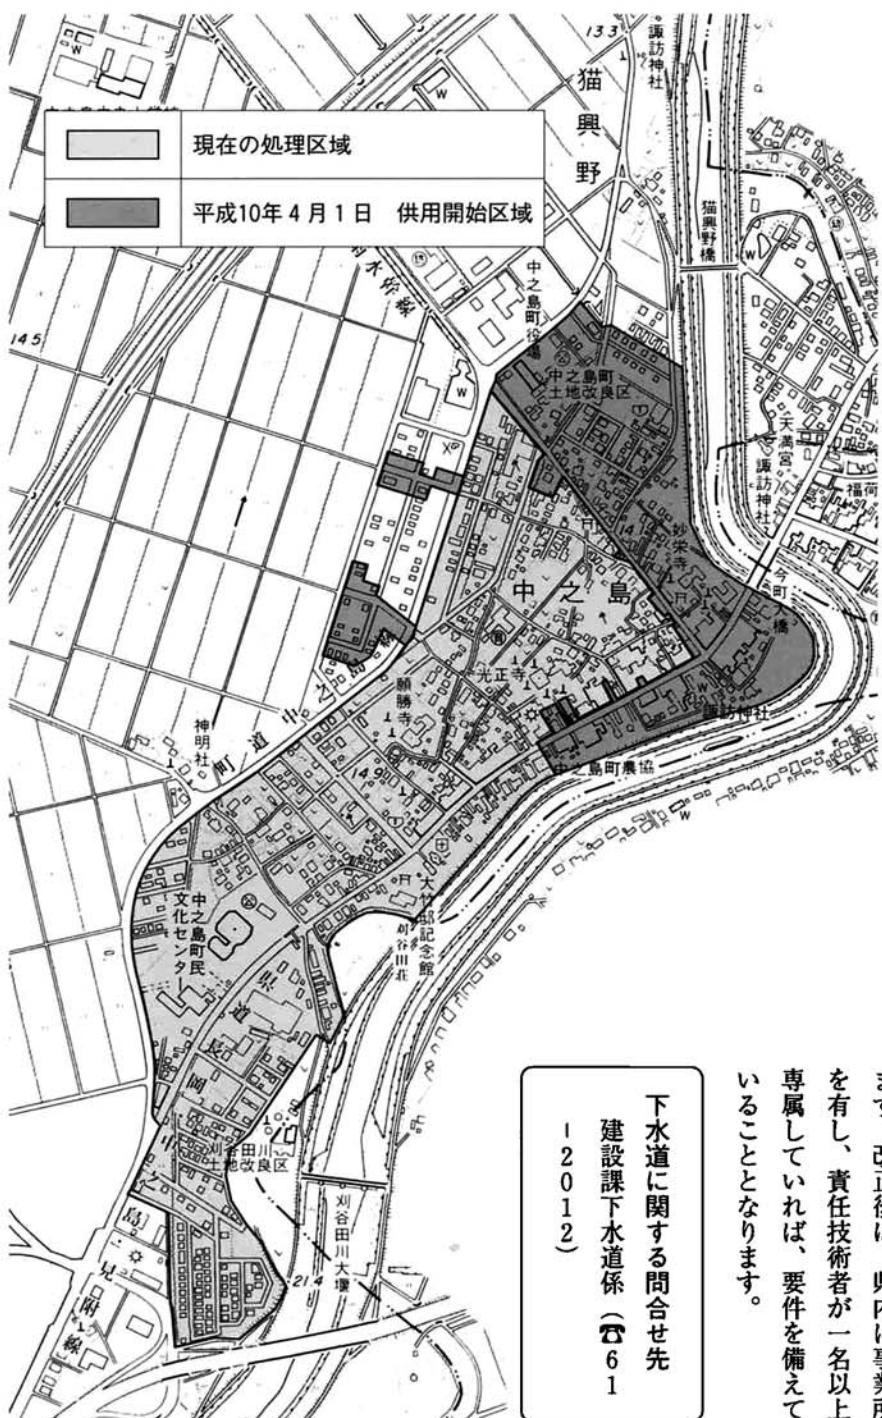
| | 現在の処理区域 |
|---|---|
| | 平成10年４月１日　供用開始区域 |

133
諏訪神社
猫興野
猫興野橋
145
中之島町役場
中之島町土地改良区
天満宮
諏訪神社
福荷
妙栄寺
中之島
今町大橋
光正寺
願勝寺
神明社
諏訪神社
中之島町農協
大竹邦記念館
刈谷田川
中之島町民文化センター
刈谷田川土地改良区
刈谷田川大堰
町道
県道
見附

ます。改正後は、県内に事業所を有し、責任技術者が一名以上専属していれば、要件を備えていることとなります。

下水道に関する問合せ先
建設課下水道係（☎61－2012）